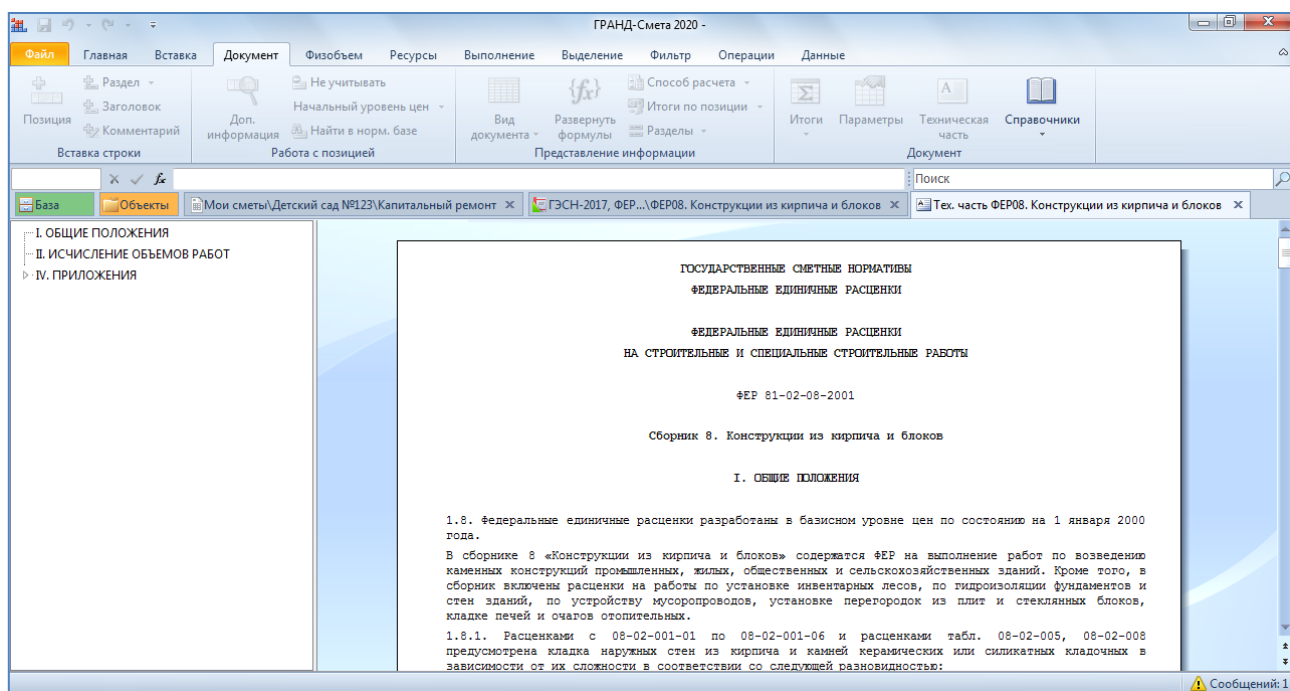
ГРАНД-Смета 2020 -

Файл Главная Вставка Документ Физобъем Ресурсы Выполнение Выделение Фильтр Операции Данные

Позиция Раздел Заголовок Комментарий Вставка строки
Доп. информация Не учитывать Начальный уровень цен Найти в норм. базе Работа с позицией
Вид документа Развернуть формулы Способ расчета Итоги по позиции Разделы Представление информации
Итоги Параметры Техническая часть Справочники Документ

Поиск

База Объекты Мои сметы\Детский сад №123\Капитальный ремонт ГЭСН-2017, ФЕР...\ФЕР08. Конструкции из кирпича и блоков Тех. часть ФЕР08. Конструкции из кирпича и блоков

I. ОБЩИЕ ПОЛОЖЕНИЯ
II. ИСЧИСЛЕНИЕ ОБЪЕМОВ РАБОТ
IV. ПРИЛОЖЕНИЯ

ГОСУДАРСТВЕННЫЕ СМЕТНЫЕ НОРМАТИВЫ
ФЕДЕРАЛЬНЫЕ ЕДИНИЧНЫЕ РАСЦЕНКИ

ФЕДЕРАЛЬНЫЕ ЕДИНИЧНЫЕ РАСЦЕНКИ
НА СТРОИТЕЛЬНЫЕ И СПЕЦИАЛЬНЫЕ СТРОИТЕЛЬНЫЕ РАБОТЫ

ФЕР 81-02-08-2001

Сборник 8. Конструкции из кирпича и блоков

I. ОБЩИЕ ПОЛОЖЕНИЯ

1.8. Федеральные единичные расценки разработаны в базисном уровне цен по состоянию на 1 января 2000 года.

В сборнике 8 «Конструкции из кирпича и блоков» содержатся ФЕР на выполнение работ по возведению каменных конструкций промышленных, жилых, общественных и сельскохозяйственных зданий. Кроме того, в сборник включены расценки на работы по установке инвентарных лесов, по гидроизоляции фундаментов и стен зданий, по устройству мусоропроводов, установке перегородок из плит и стеклянных блоков, кладке печей и очагов отопительных.

1.8.1. Расценками с 08-02-001-01 по 08-02-001-06 и расценками табл. 08-02-005, 08-02-008 предусмотрена кладка наружных стен из кирпича и камней керамических или силикатных кладочных в зависимости от их сложности в соответствии со следующей разновидностью:

Сообщений: 1